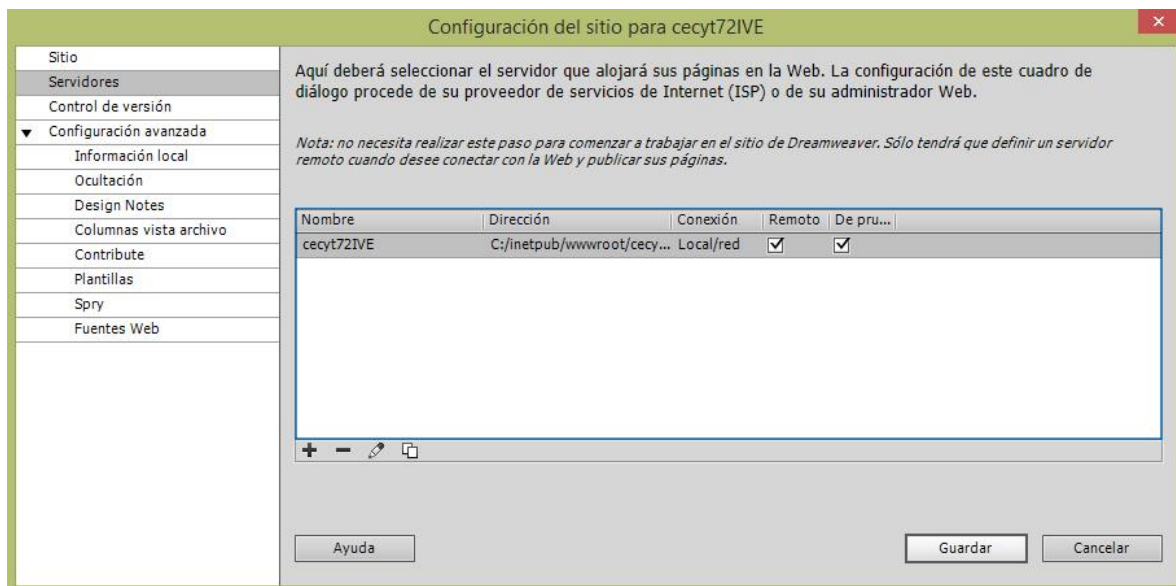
Configuración del sitio para cecyt72IVE

Sitio
Servidores
Control de versión
▼ Configuración avanzada
Información local
Ocultación
Design Notes
Columnas vista archivo
Contribute
Plantillas
Spry
Fuentes Web

Aquí deberá seleccionar el servidor que alojará sus páginas en la Web. La configuración de este cuadro de diálogo procede de su proveedor de servicios de Internet (ISP) o de su administrador Web.

Nota: no necesita realizar este paso para comenzar a trabajar en el sitio de Dreamweaver. Sólo tendrá que definir un servidor remoto cuando desee conectar con la Web y publicar sus páginas.

| Nombre | Dirección | Conexión | Remoto | De pru... |
|---|---|---|---|---|
| cecyt72IVE | C:/inetpub/wwwroot/cecy... | Local/red | ☑ | ☑ |

Ayuda

Guardar

Cancelar